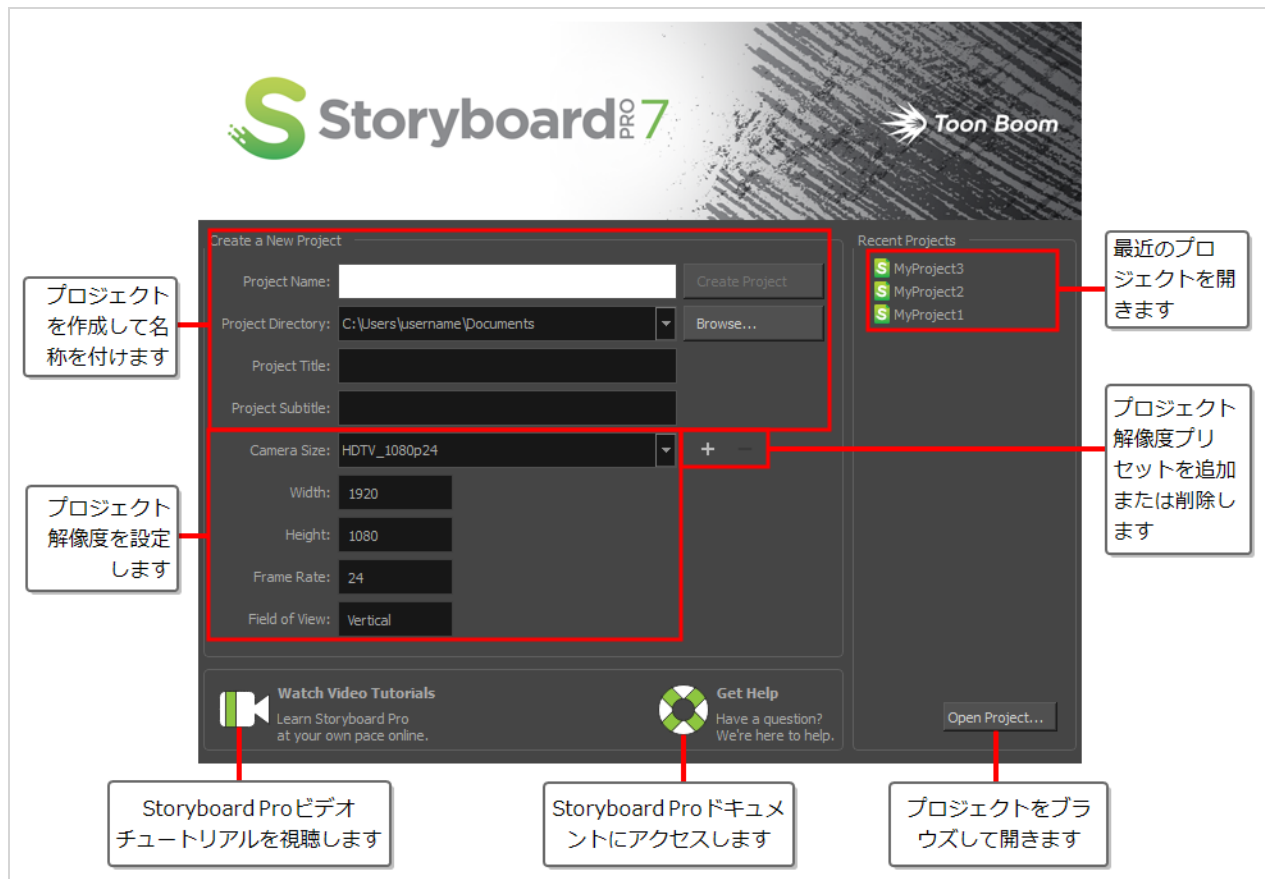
Storyboard PRO 7

Toon Boom

Create a New Project

Project Name:

Create Project

Project Directory: C:\Users\username\Documents

Browse...

Project Title:

Project Subtitle:

Camera Size: HDTV_1080p24

+ −

Width: 1920

Height: 1080

Frame Rate: 24

Field of View: Vertical

Recent Projects

MyProject3

MyProject2

MyProject1

Watch Video Tutorials
Learn Storyboard Pro at your own pace online.

Get Help
Have a question? We're here to help.

Open Project...

プロジェクトを作成して名称を付けます

プロジェクト解像度を設定します

最近のプロジェクトを開きます

プロジェクト解像度プリセットを追加または削除します

Storyboard Proビデオチュートリアルを視聴します

Storyboard Proドキュメントにアクセスします

プロジェクトをブラウズして開きます